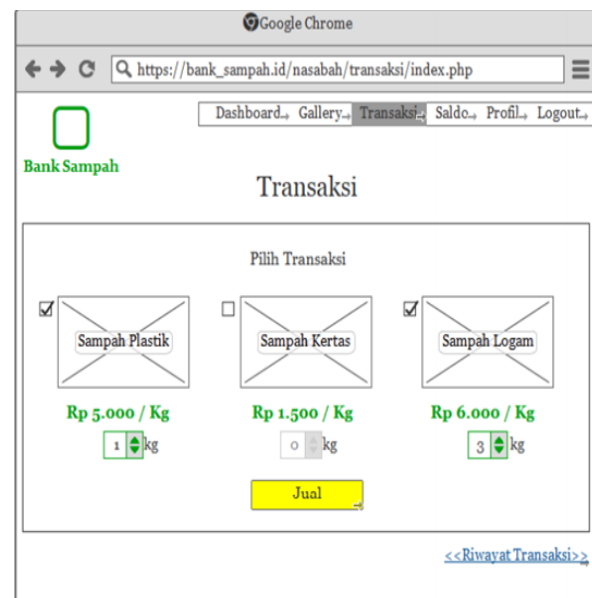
Google Chrome

https://bank_sampah.id/nasabah/transaksi/index.php

Bank Sampah

Dashboard Gallery Transaksi Saldo Profil Logout

Transaksi

Pilih Transaksi

Sampah Plastik

Sampah Kertas

Sampah Logam

Rp 5.000 / Kg

Rp 1.500 / Kg

Rp 6.000 / Kg

1 kg

0 kg

3 kg

Jual

<<Riwayat Transaksi>>